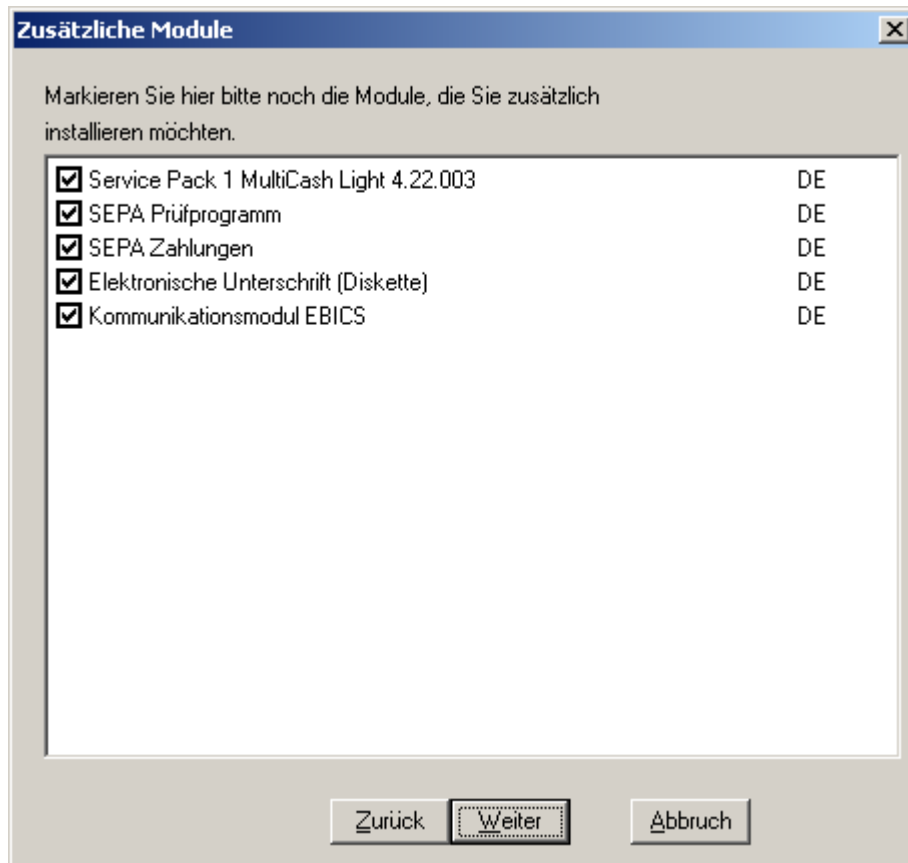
Zusätzliche Module

Markieren Sie hier bitte noch die Module, die Sie zusätzlich installieren möchten.

| | |
|---|---|
| ☑ Service Pack 1 MultiCash Light 4.22.003 | DE |
| ☑ SEPA Prüfprogramm | DE |
| ☑ SEPA Zahlungen | DE |
| ☑ Elektronische Unterschrift (Diskette) | DE |
| ☑ Kommunikationsmodul EBICS | DE |

Zurück Weiter Abbruch